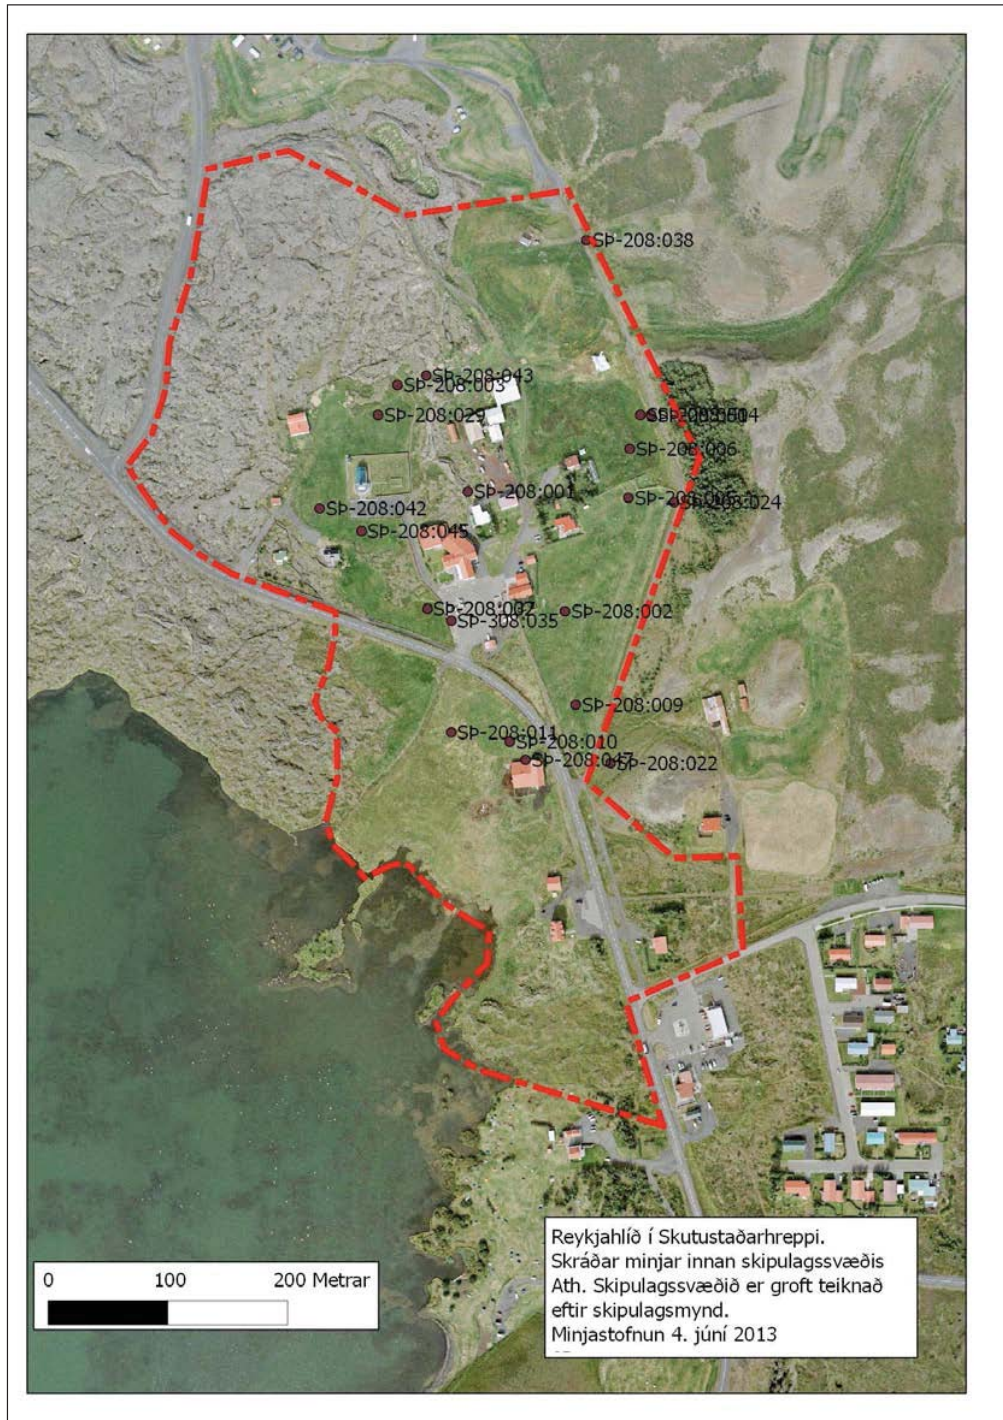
SÞ-208:038

SÞ-208:043
SÞ-208:003
SÞ-208:029
SÞ-208:005
SÞ-208:004
SÞ-208:006
SÞ-208:001
SÞ-208:042
SÞ-208:008
SÞ-208:024
SÞ-208:045
SÞ-208:007
SÞ-308:035
SÞ-208:002
SÞ-208:009
SÞ-208:011
SÞ-208:010
SÞ-208:047
SÞ-208:022

0 100 200 Metrar

Reykjahlíð í Skutustaðarhreppi.
Skráðar minjar innan skipulagssvæðis
Ath. Skipulagssvæðið er groft teiknað eftir skipulagsmynd.
Minjastofnun 4. júní 2013